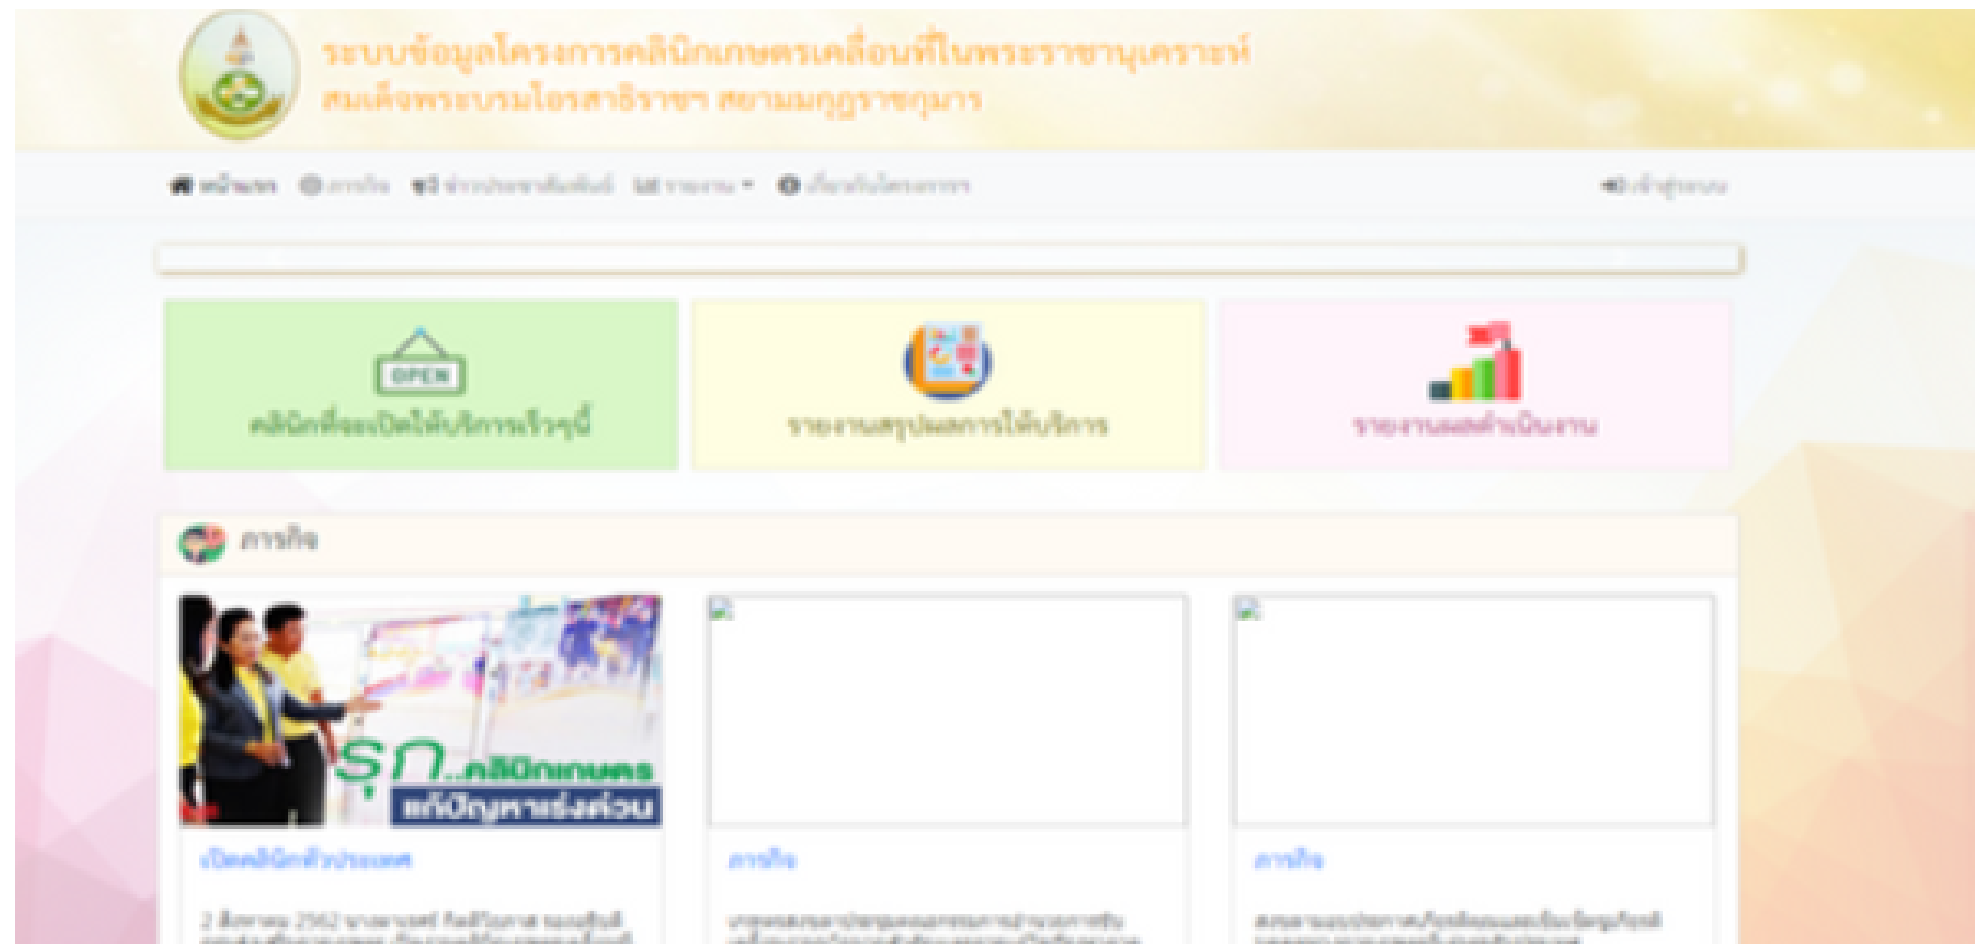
ระบบข้อมูลโครงการคลินิกเกษตรเคลื่อนที่ในพระราชานุเคราะห์
สมเด็จพระบรมโอรสาธิราชฯ สยามมกุฎราชกุมาร

หน้าแรก ภารกิจ ข่าวประชาสัมพันธ์ รายงาน เกี่ยวกับโครงการ

เข้าสู่ระบบ

OPEN
คลินิกที่จะเปิดให้บริการเร็วๆนี้

รายงานสรุปผลการให้บริการ

รายงานผลดำเนินงาน

ภารกิจ

รุก..คลินิกเกษตร
แก้ปัญหาเร่งด่วน

เปิดคลินิกทั่วประเทศ

ภารกิจ

ภารกิจ

2 สิงหาคม 2562 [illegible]

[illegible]

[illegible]